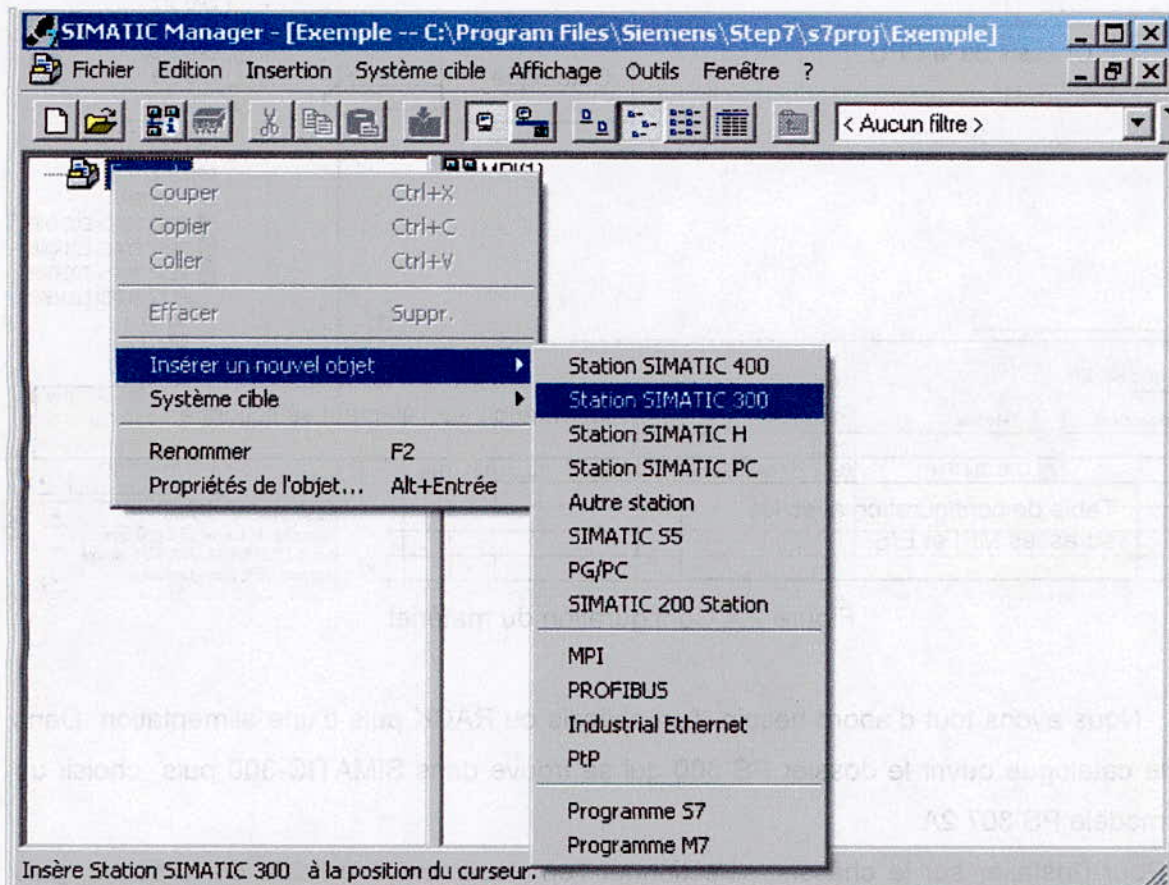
SIMATIC Manager - [Exemple -- C:\Program Files\Siemens\Step7\s7proj\Exemple]

Fichier Edition Insertion Système cible Affichage Outils Fenêtre ?

< Aucun filtre >

MPI(1)

Couper Ctrl+X
Copier Ctrl+C
Coller Ctrl+V

Effacer Suppr.

Insérer un nouvel objet
Système cible

Renommer F2
Propriétés de l'objet... Alt+Entrée

Station SIMATIC 400
Station SIMATIC 300
Station SIMATIC H
Station SIMATIC PC
Autre station
SIMATIC S5
PG/PC
SIMATIC 200 Station

MPI
PROFIBUS
Industrial Ethernet
PtP

Programme S7
Programme M7

Insère Station SIMATIC 300 à la position du curseur.